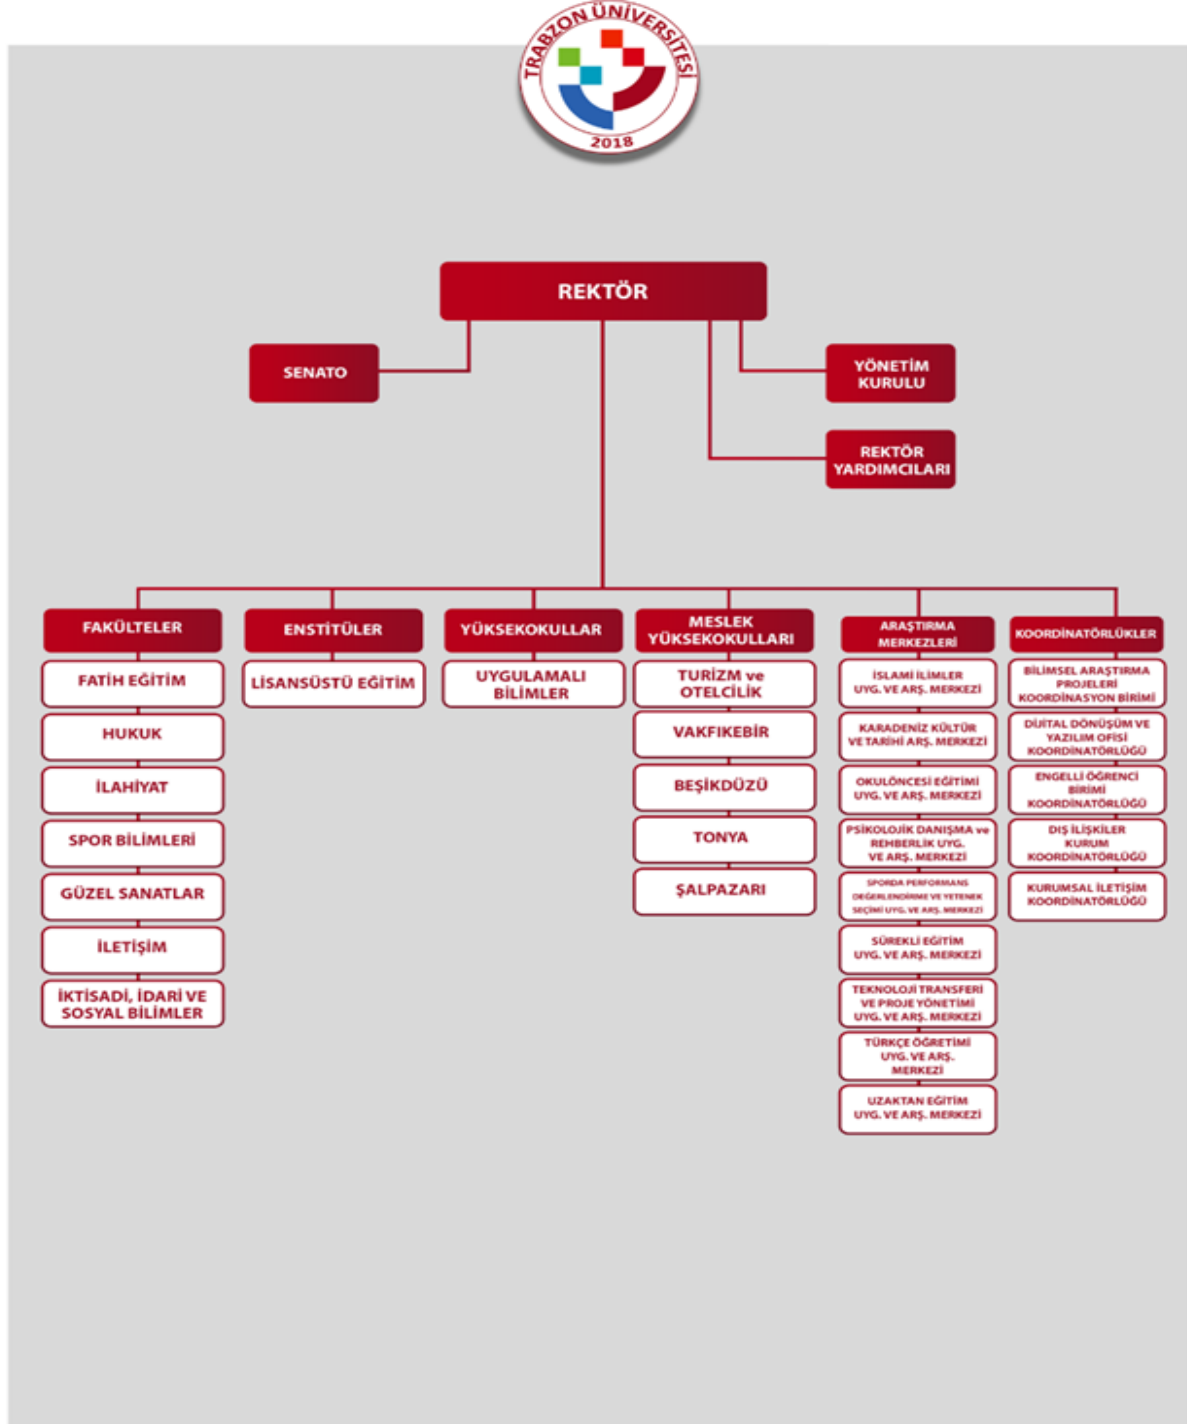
TRABZON ÜNİVERSİTESİ
2018

REKTÖR

SENATO

YÖNETİM KURULU

REKTÖR YARDIMCILARI

FAKÜLTELER
FATİH EĞİTİM
HUKUK
İLAHİYAT
SPOR BİLİMLERİ
GÜZEL SANATLAR
İLETİŞİM
İKTİSADİ, İDARİ VE SOSYAL BİLİMLER

ENSTİTÜLER
LİSANSÜSTÜ EĞİTİM

YÜKSEKOKULLAR
UYGULAMALI BİLİMLER

MESLEK YÜKSEKOKULLARI
TURİZM ve OTELCİLİK
VAKFIKEBİR
BEŞİKDÜZÜ
TONYA
ŞALPAZARI

ARAŞTIRMA MERKEZLERİ
İSLAMİ İLİMLER UYG. VE ARŞ. MERKEZİ
KARADENİZ KÜLTÜR VE TARİHİ ARŞ. MERKEZİ
OKULÖNCESİ EĞİTİMİ UYG. VE ARŞ. MERKEZİ
PSİKOLOJİK DANIŞMA ve REHBERLİK UYG. VE ARŞ. MERKEZİ
SPORDA PERFORMANS DEĞERLENDİRME VE YETENEK SEÇİMİ UYG. VE ARŞ. MERKEZİ
SÜREKLİ EĞİTİM UYG. VE ARŞ. MERKEZİ
TEKNOLOJİ TRANSFERİ VE PROJE YÖNETİMİ UYG. VE ARŞ. MERKEZİ
TÜRKÇE ÖĞRETİMİ UYG. VE ARŞ. MERKEZİ
UZAKTAN EĞİTİM UYG. VE ARŞ. MERKEZİ

KOORDİNATÖRLÜKLER
BİLİMSEL ARAŞTIRMA PROJELERİ KOORDİNASYON BİRİMİ
DİJİTAL DÖNÜŞÜM VE YAZILIM OFİSİ KOORDİNATÖRLÜĞÜ
ENGELLİ ÖĞRENCİ BİRİMİ KOORDİNATÖRLÜĞÜ
DIŞ İLİŞKİLER KURUM KOORDİNATÖRLÜĞÜ
KURUMSAL İLETİŞİM KOORDİNATÖRLÜĞÜ